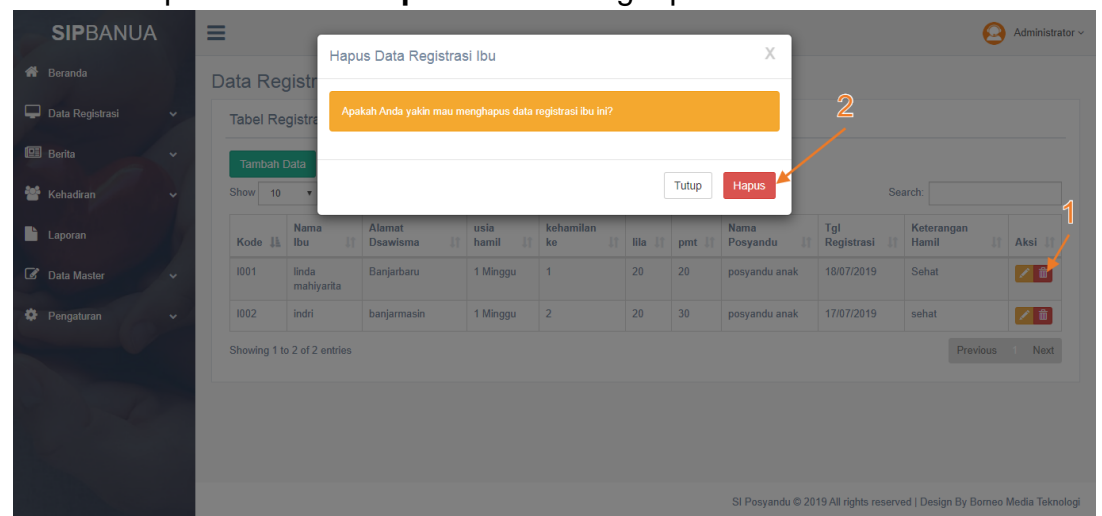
SIPBANUA

Administrator

Beranda

Data Registrasi

Berita

Kehadiran

Laporan

Data Master

Pengaturan

Data Registr

Tabel Registra

Tambah Data

Show 10

Hapus Data Registrasi Ibu

X

Apakah Anda yakin mau menghapus data registrasi ibu ini?

Tutup

Hapus

2

1

Search:

| Kode | Nama Ibu | Alamat Dsawisma | usia hamil | kehamilan ke | lila | pmt | Nama Posyandu | Tgl Registrasi | Keterangan Hamil | Aksi |
|---|---|---|---|---|---|---|---|---|---|---|
| I001 | linda mahiyarita | Banjarbaru | 1 Minggu | 1 | 20 | 20 | posyandu anak | 18/07/2019 | Sehat | |
| I002 | indri | banjarmasin | 1 Minggu | 2 | 20 | 30 | posyandu anak | 17/07/2019 | sehat | |

Showing 1 to 2 of 2 entries

Previous Next

SI Posyandu © 2019 All rights reserved | Design By Borneo Media Teknologi